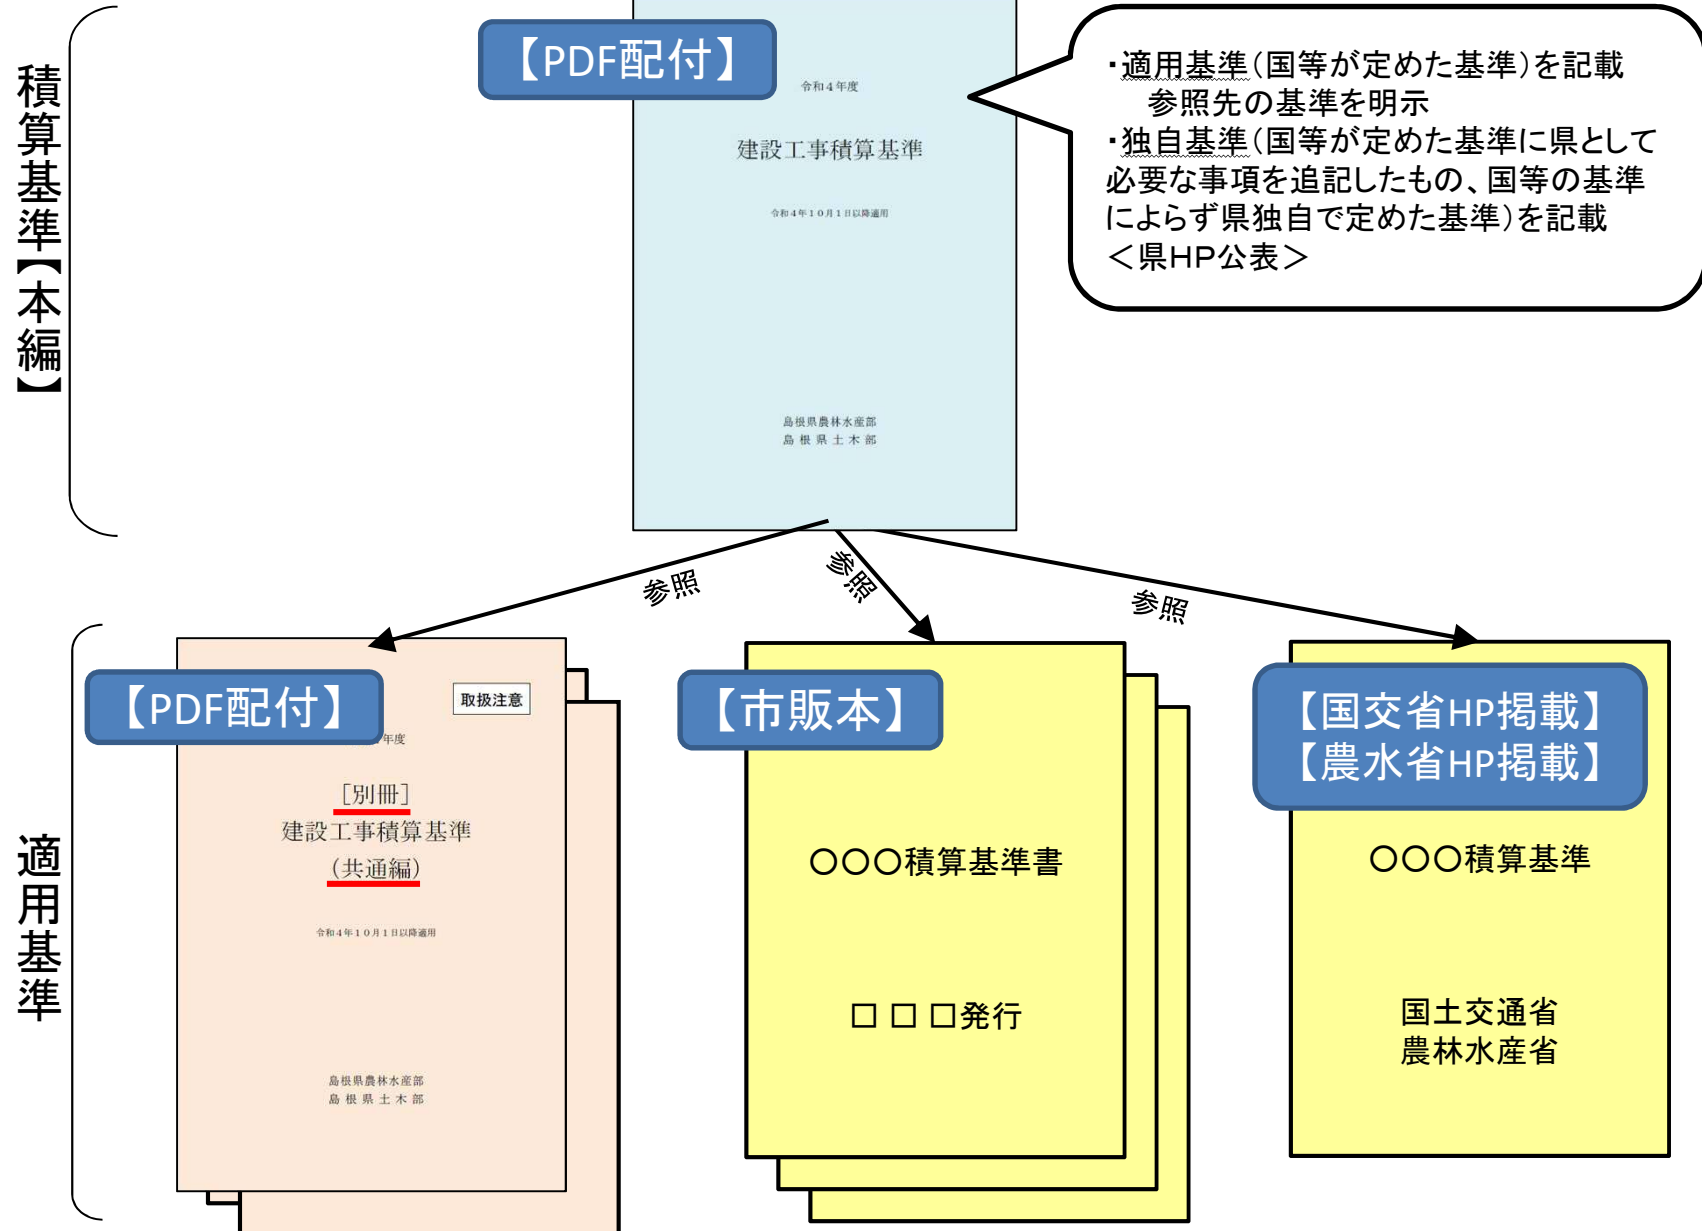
積算基準【本編】

【PDF配付】

令和４年度

建設工事積算基準

令和４年１０月１日以降適用

島根県農林水産部
島根県土木部

・適用基準（国等が定めた基準）を記載
参照先の基準を明示
・独自基準（国等が定めた基準に県として必要な事項を追記したもの、国等の基準によらず県独自で定めた基準）を記載
＜県HP公表＞

参照

参照

参照

適用基準

【PDF配付】

取扱注意

年度

［別冊］
建設工事積算基準
（共通編）

令和４年１０月１日以降適用

島根県農林水産部
島根県土木部

【市販本】

○○○積算基準書

□□□発行

【国交省HP掲載】
【農水省HP掲載】

○○○積算基準

国土交通省
農林水産省